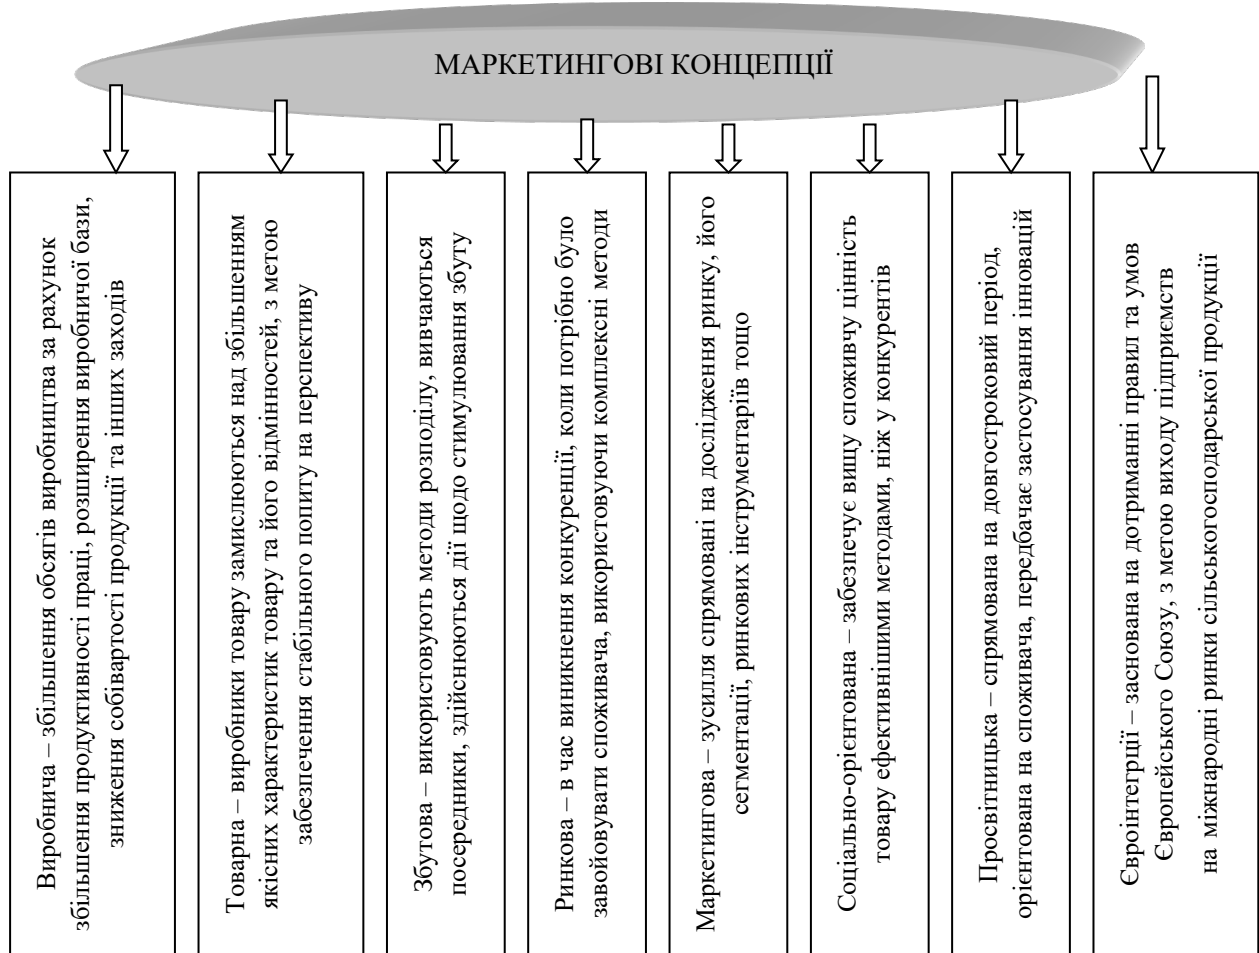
МАРКЕТИНГОВІ КОНЦЕПЦІЇ

Виробнича – збільшення обсягів виробництва за рахунок збільшення продуктивності праці, розширення виробничої бази, зниження собівартості продукції та інших заходів

Товарна – виробники товару замислюються над збільшенням якісних характеристик товару та його відмінностей, з метою забезпечення стабільного попиту на перспективу

Збутова – використовують методи розподілу, вивчаються посередники, здійснюються дії щодо стимулювання збуту

Ринкова – в час виникнення конкуренції, коли потрібно було завойовувати споживача, використовуючи комплексні методи

Маркетингова – зусилля спрямовані на дослідження ринку, його сегментації, ринкових інструментаріїв тощо

Соціально-орієнтована – забезпечує вищу споживчу цінність товару ефективнішими методами, ніж у конкурентів

Просвітницька – спрямована на довгостроковий період, орієнтована на споживача, передбачає застосування інновацій

Євроінтеграції – заснована на дотриманні правил та умов Європейського Союзу, з метою виходу підприємств на міжнародні ринки сільськогосподарської продукції